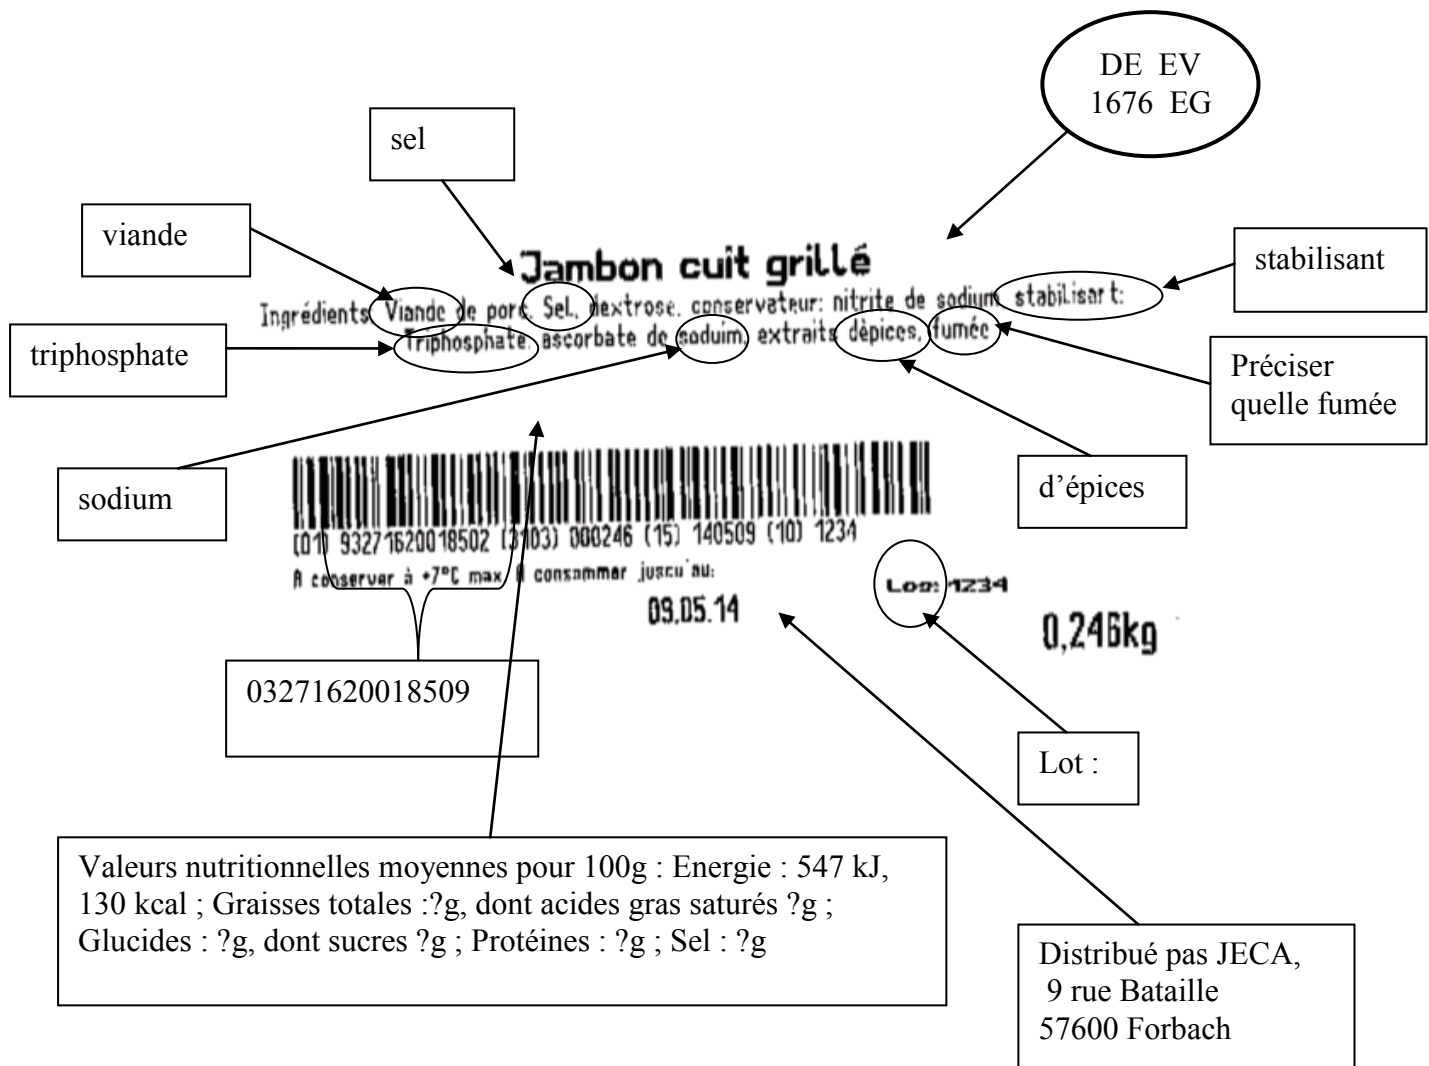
DE EV
1676 EG

sel

viande

Jambon cuit grillé

Ingrédients Viande de porc Sel, dextrose, conservateur: nitrite de sodium stabilisant: Triphosphate, ascorbate de soduim, extraits dépices, fumée

stabilisant

triphosphate

Préciser quelle fumée

sodium

d'épices

(01) 93271620018502 (3103) 000246 (15) 140509 (10) 1234

A conserver à +7°C max A consommer jusqu'au:

09.05.14

Lot: 1234

0,246kg

03271620018509

Lot :

Valeurs nutritionnelles moyennes pour 100g : Energie : 547 kJ, 130 kcal ; Graisses totales :?g, dont acides gras saturés ?g ; Glucides : ?g, dont sucres ?g ; Protéines : ?g ; Sel : ?g

Distribué pas JECA,
9 rue Bataille
57600 Forbach